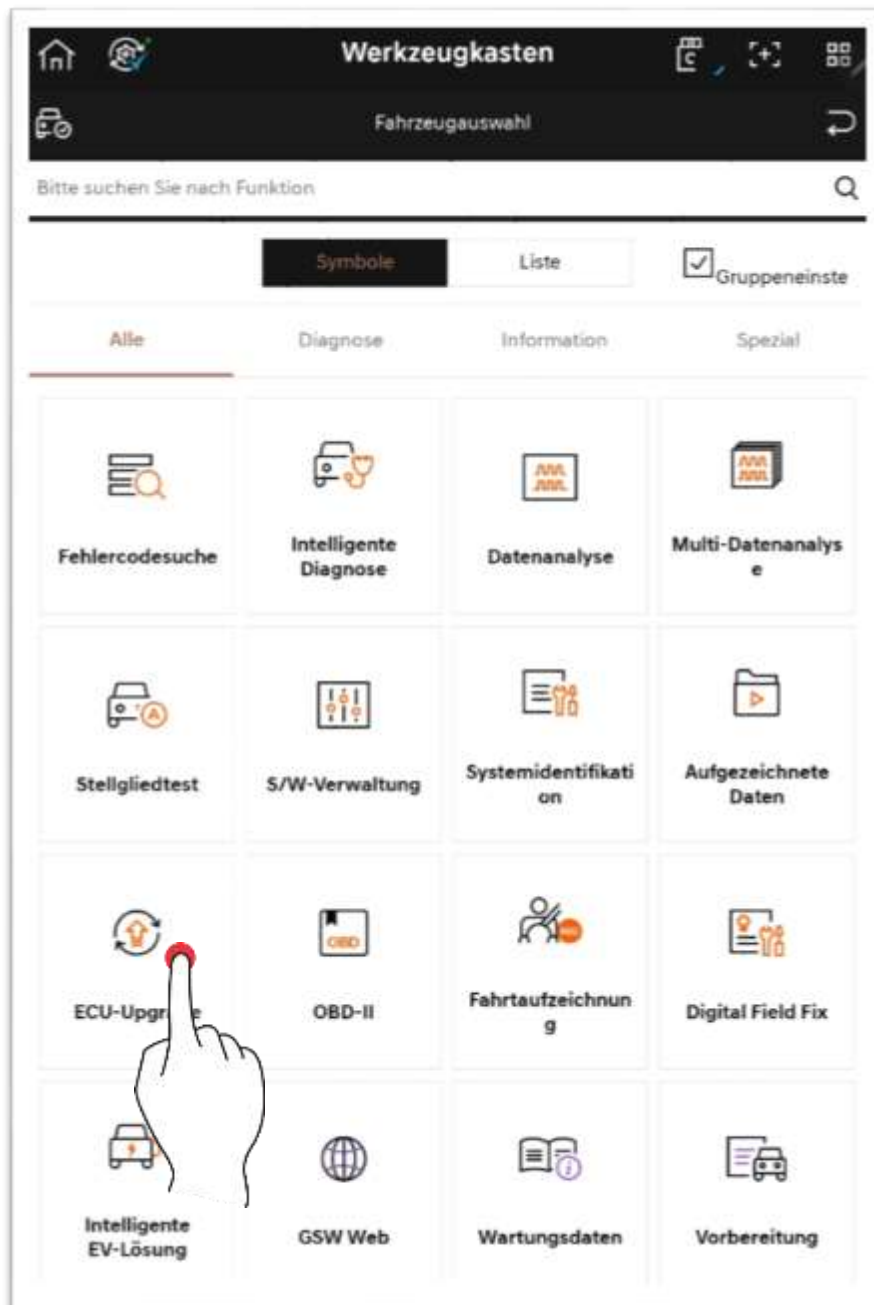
Werkzeugkasten

Fahrzeugauswahl

Bitte suchen Sie nach Funktion

Symbole Liste Gruppeneinste

Alle Diagnose Information Spezial

Fehlercodesuche

Intelligente Diagnose

Datenanalyse

Multi-Datenanalyse

Stellgliedtest

S/W-Verwaltung

Systemidentifikation

Aufgezeichnete Daten

ECU-Upgr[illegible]e

OBD

OBD-II

Fahrtaufzeichnung

Digital Field Fix

Intelligente EV-Lösung

GSW Web

Wartungsdaten

Vorbereitung